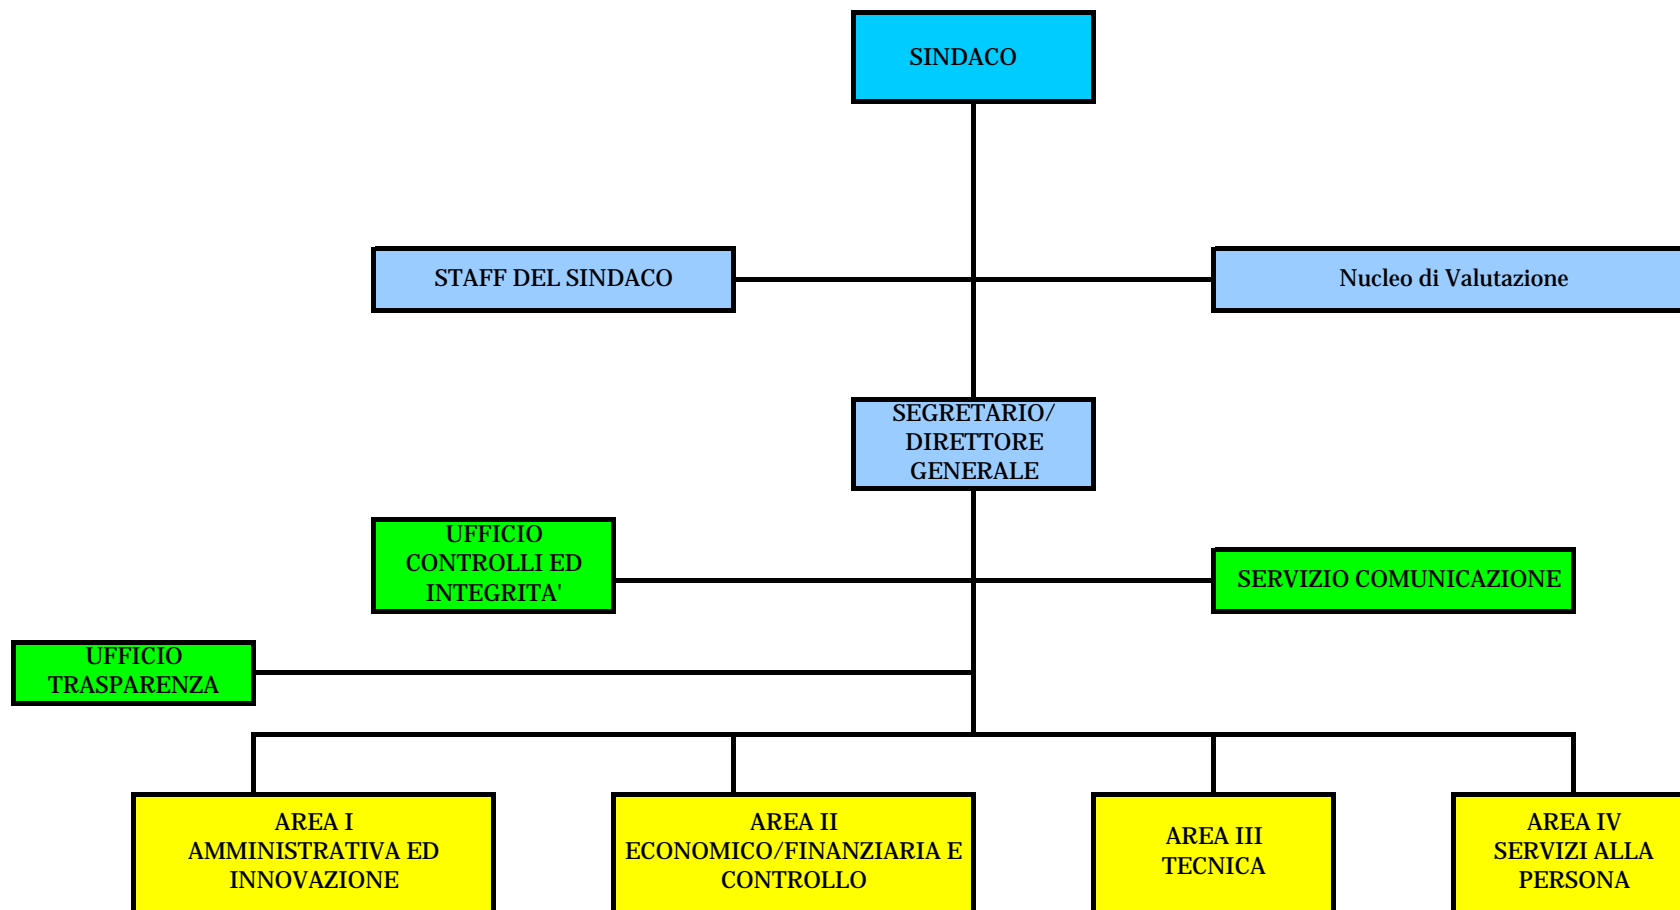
SINDACO

STAFF DEL SINDACO

Nucleo di Valutazione

SEGRETARIO/ DIRETTORE GENERALE

UFFICIO CONTROLLI ED INTEGRITA'

SERVIZIO COMUNICAZIONE

UFFICIO TRASPARENZA

AREA I AMMINISTRATIVA ED INNOVAZIONE

AREA II ECONOMICO/FINANZIARIA E CONTROLLO

AREA III TECNICA

AREA IV SERVIZI ALLA PERSONA